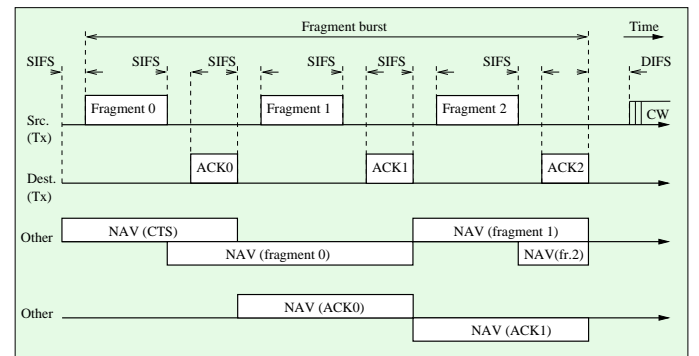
Fragment burst

Time

SIFS SIFS SIFS SIFS SIFS SIFS DIFS

Src. (Tx)

Fragment 0

Fragment 1

Fragment 2

CW

ACK0

ACK1

ACK2

Dest. (Tx)

Other

NAV (CTS)

NAV (fragment 0)

NAV (fragment 1)

NAV(fr.2)

Other

NAV (ACK0)

NAV (ACK1)